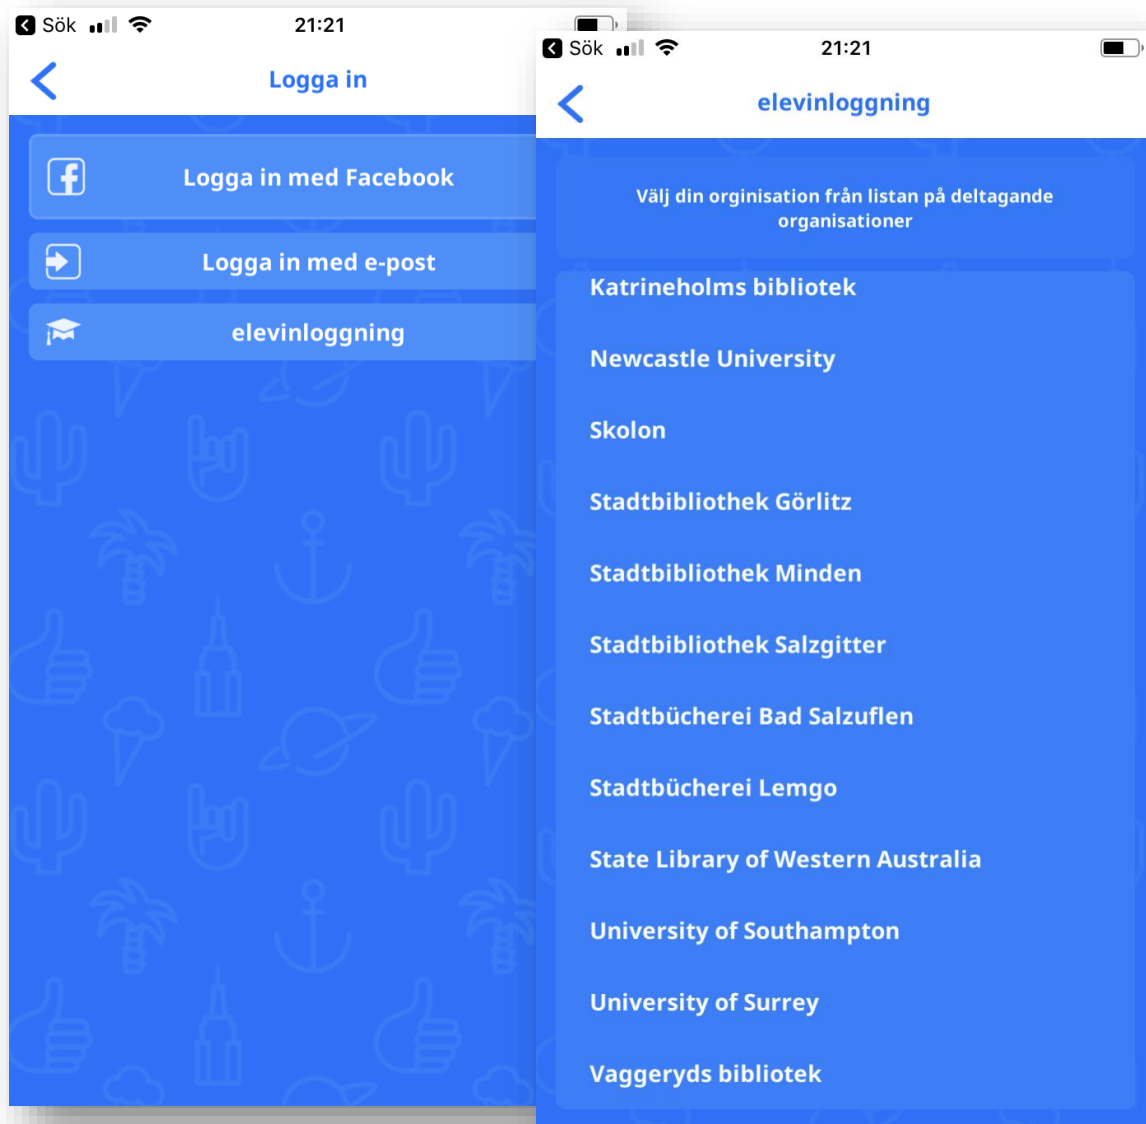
Sök 21:21

Logga in

Logga in med Facebook

Logga in med e-post

elevinloggning

Sök 21:21

elevinloggning

Välj din orginisation från listan på deltagande organisationer

Katrineholms bibliotek

Newcastle University

Skolon

Stadtbibliothek Görlitz

Stadtbibliothek Minden

Stadtbibliothek Salzgitter

Stadtbücherei Bad Salzuflen

Stadtbücherei Lemgo

State Library of Western Australia

University of Southampton

University of Surrey

Vaggeryds bibliotek